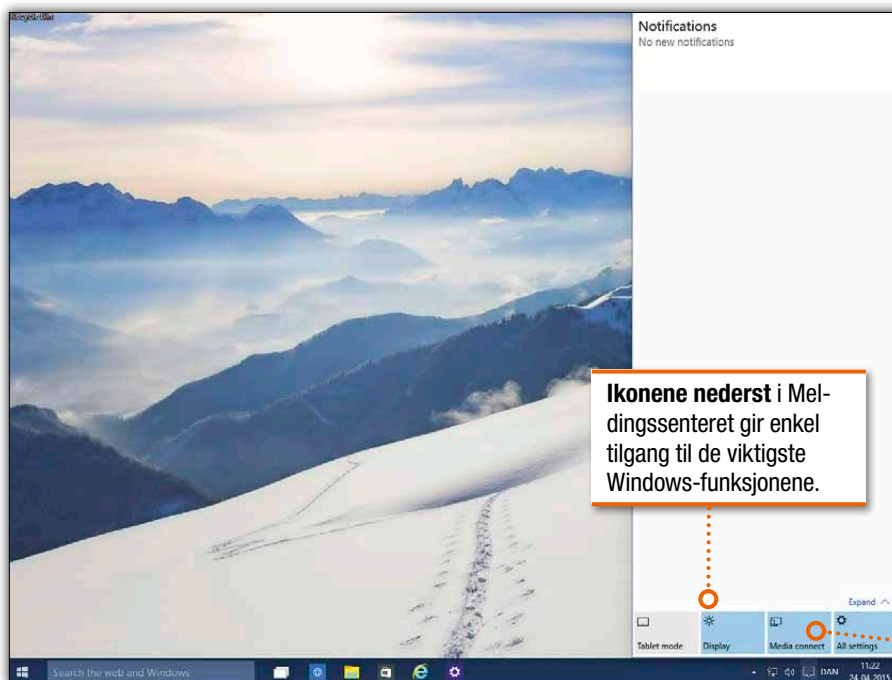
Recycle Bin

Notifications
No new notifications

Ikonene nederst i Meldingssenteret gir enkel tilgang til de viktigste Windows-funksjonene.

Expand

Tablet mode

Display

Media connect

All settings

Search the web and Windows

DAN

11:22
24-04-2015